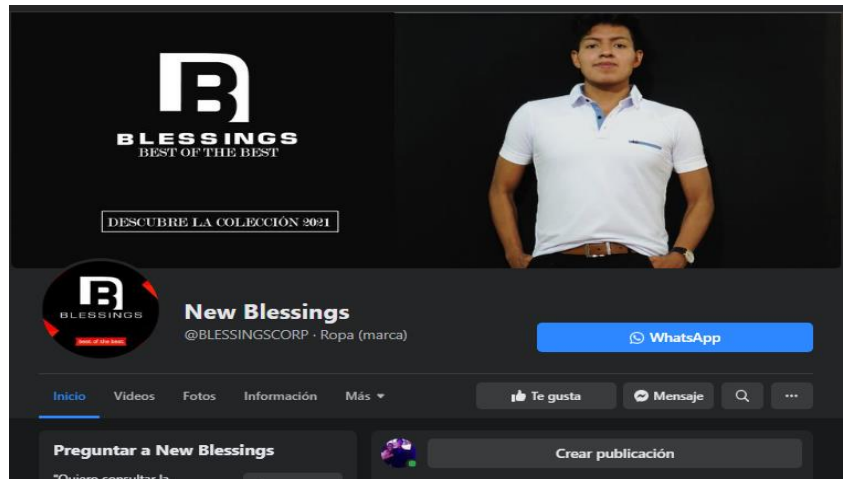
B
BLESSINGS
BEST OF THE BEST

DESCUBRE LA COLECCIÓN 2021

B
BLESSINGS
best of the best

New Blessings
@BLESSINGSCORP · Ropa (marca)

WhatsApp

Inicio Videos Fotos Información Más ▾

Te gusta Mensaje ...

Preguntar a New Blessings

"Quiero consultar la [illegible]

Crear publicación